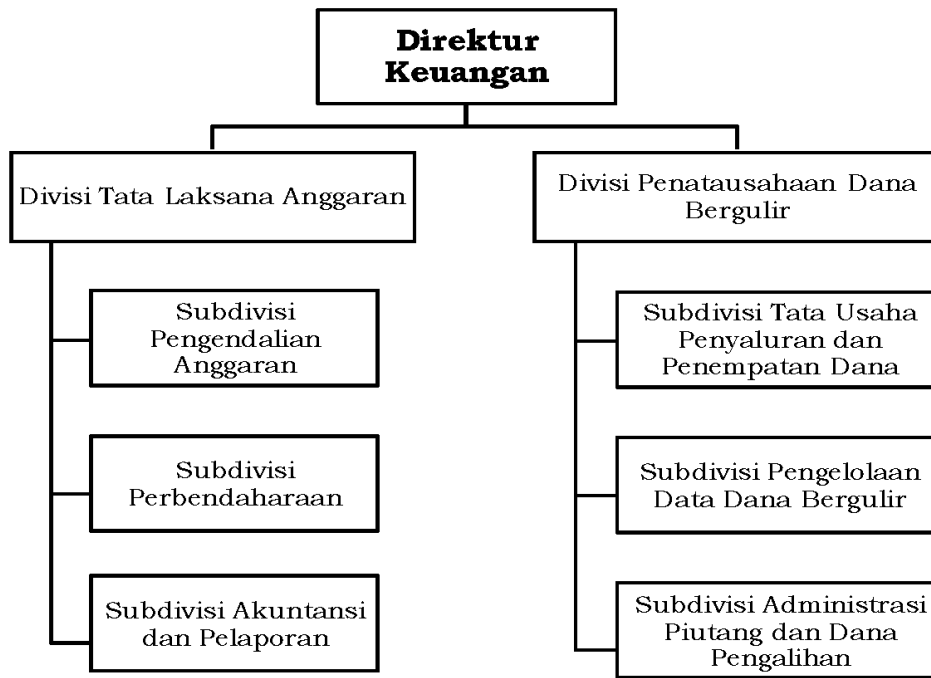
Direktur Keuangan

Divisi Tata Laksana Anggaran

Subdivisi Pengendalian Anggaran

Subdivisi Perbendaharaan

Subdivisi Akuntansi dan Pelaporan

Divisi Penatausahaan Dana Bergulir

Subdivisi Tata Usaha Penyaluran dan Penempatan Dana

Subdivisi Pengelolaan Data Dana Bergulir

Subdivisi Administrasi Piutang dan Dana Pengalihan